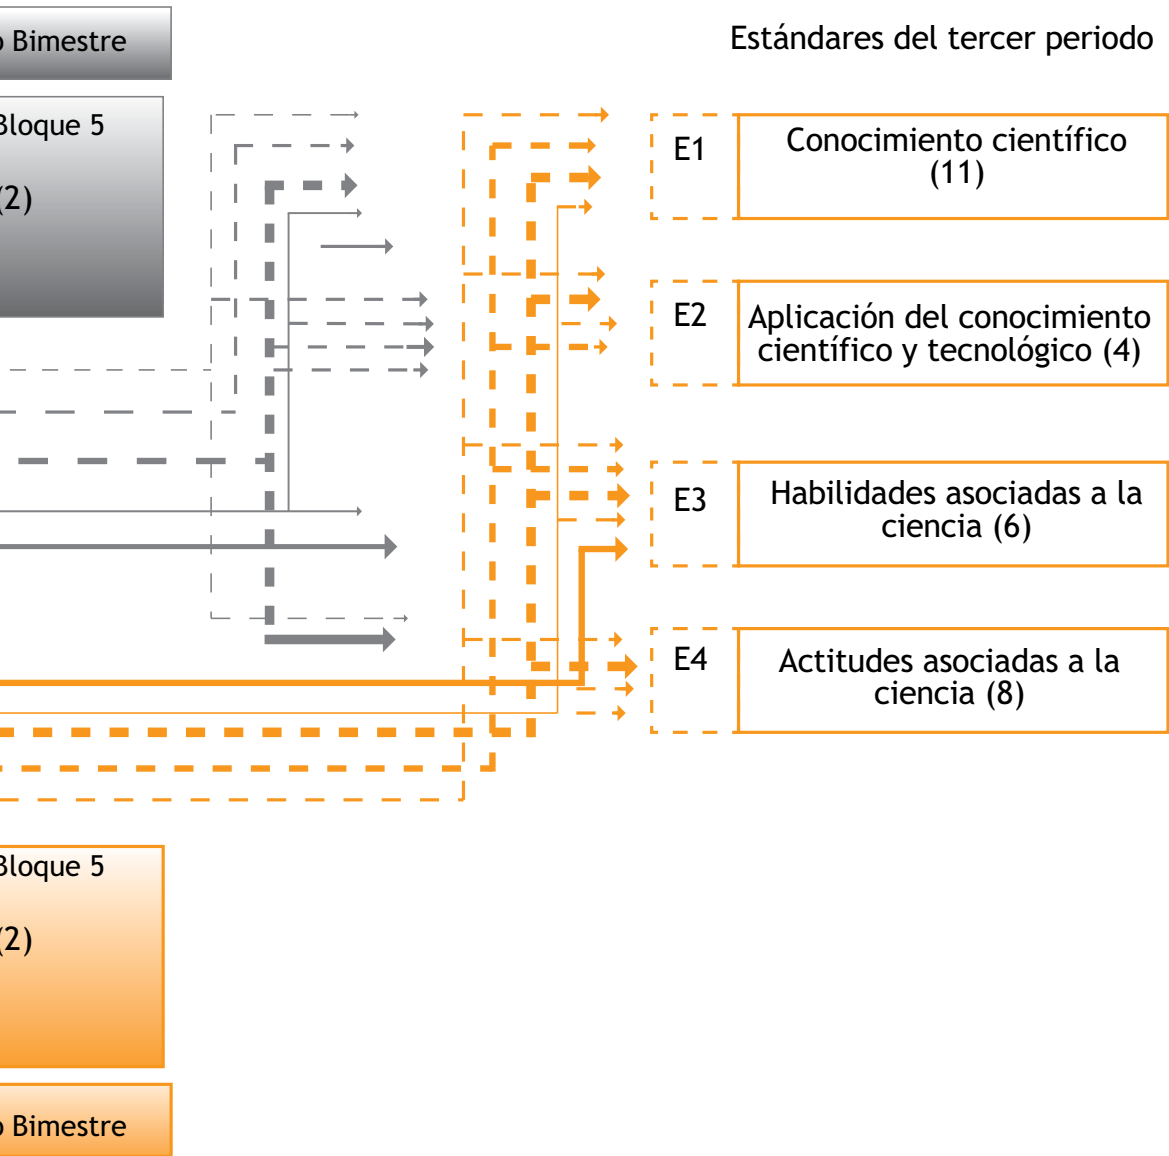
Bimestre

Estándares del tercer periodo

Bloque 5

(2)

E1

Conocimiento científico (11)

E2

Aplicación del conocimiento científico y tecnológico (4)

E3

Habilidades asociadas a la ciencia (6)

E4

Actitudes asociadas a la ciencia (8)

Bloque 5

(2)

Bimestre